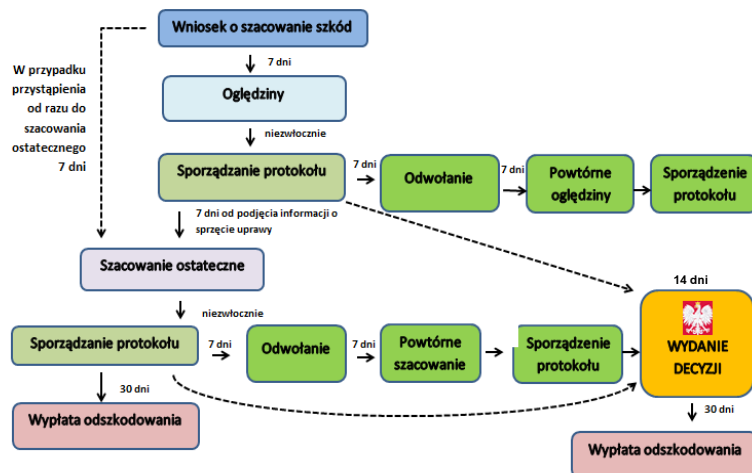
Wniosek o szacowanie szkód

7 dni

Oględziny

niezwłocznie

Sporządzanie protokołu

7 dni

Odwołanie

7 dni

Powtórne oględziny

Sporządzenie protokołu

W przypadku przystąpienia od razu do szacowania ostatecznego 7 dni

7 dni od podjęcia informacji o sprzęcie uprawy

Szacowanie ostateczne

14 dni

niezwłocznie

Sporządzanie protokołu

7 dni

Odwołanie

7 dni

Powtórne szacowanie

Sporządzenie protokołu

WYDANIE DECYZJI

30 dni

Wypłata odszkodowania

30 dni

Wypłata odszkodowania